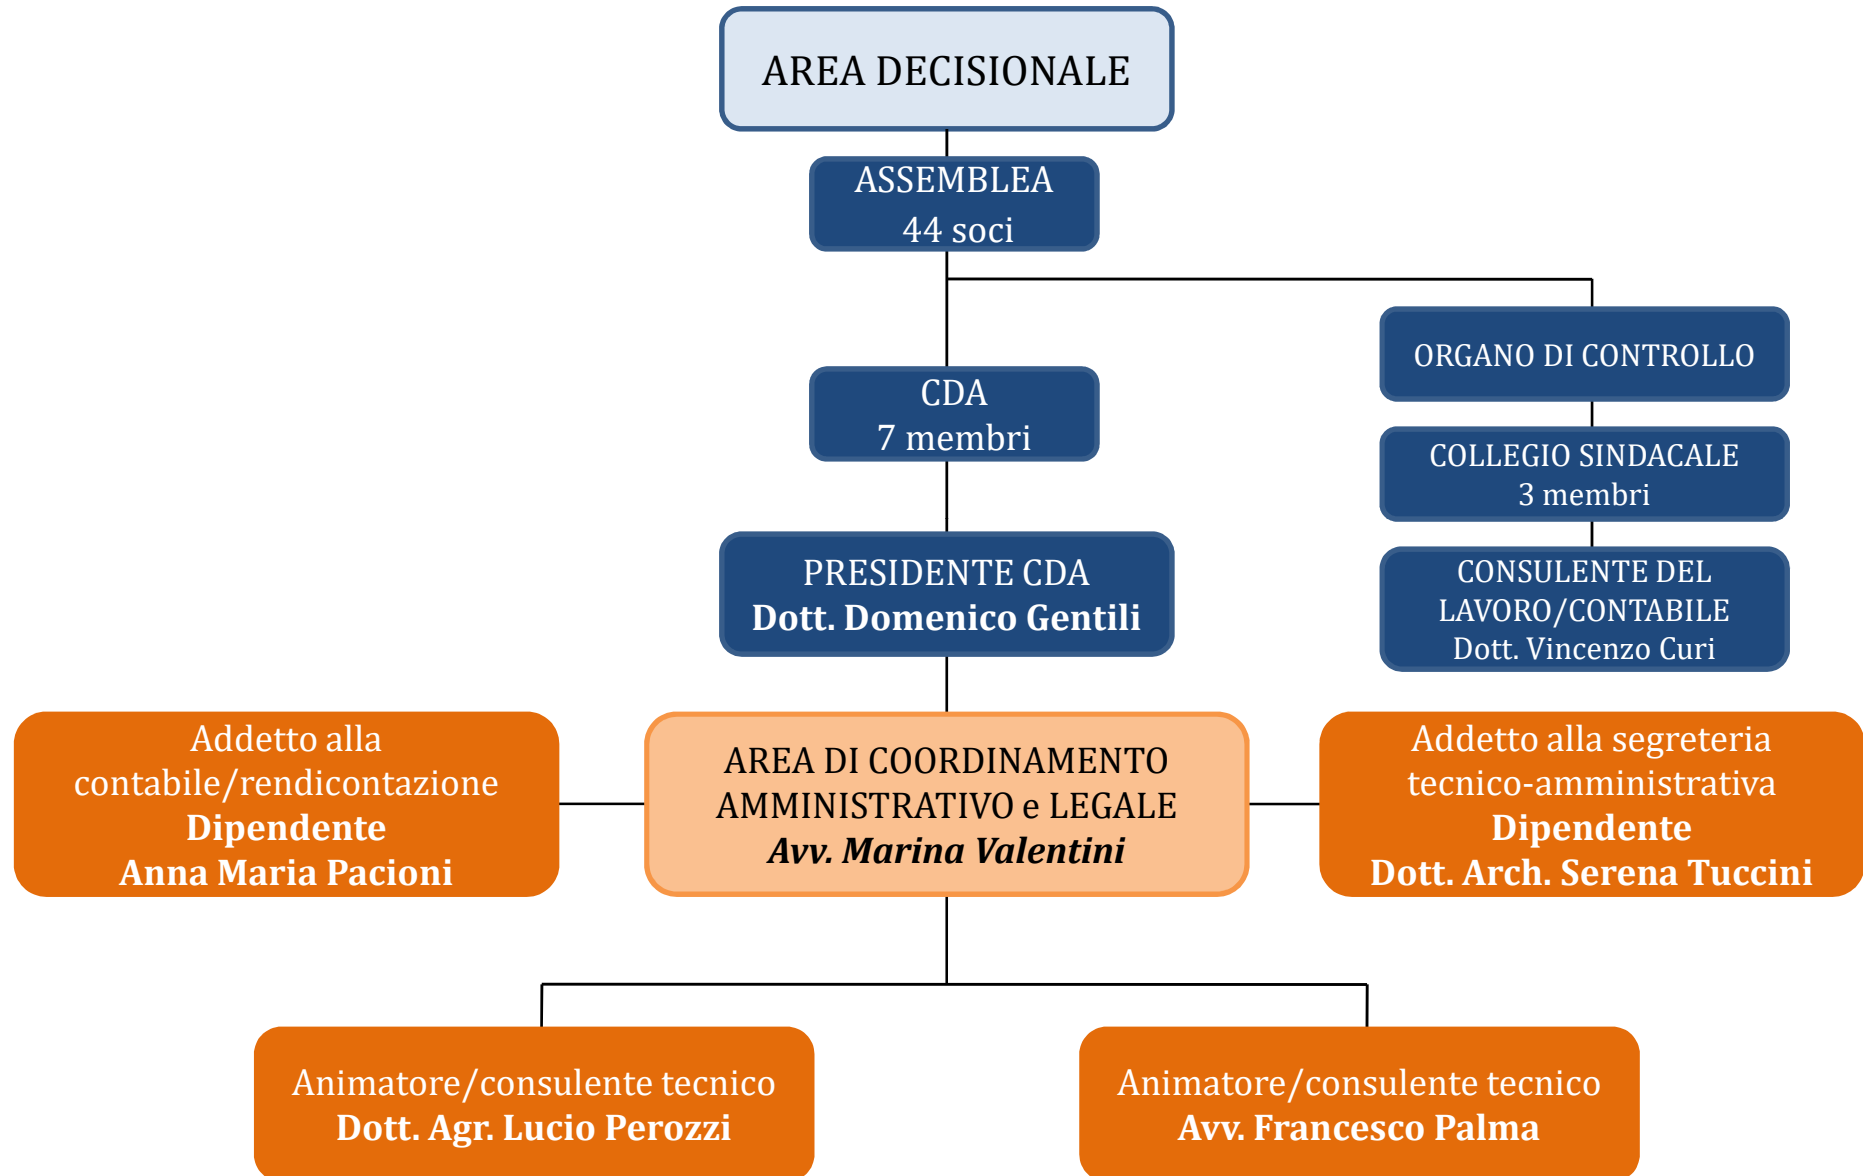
AREA DECISIONALE

ASSEMBLEA
44 soci

ORGANO DI CONTROLLO

CDA
7 membri

COLLEGIO SINDACALE
3 membri

PRESIDENTE CDA
**Dott. Domenico Gentili**

CONSULENTE DEL LAVORO/CONTABILE
Dott. Vincenzo Curi

Addetto alla contabile/rendicontazione
**Dipendente**
**Anna Maria Pacioni**

AREA DI COORDINAMENTO AMMINISTRATIVO e LEGALE
***Avv. Marina Valentini***

Addetto alla segreteria tecnico-amministrativa
**Dipendente**
**Dott. Arch. Serena Tuccini**

Animatore/consulente tecnico
**Dott. Agr. Lucio Perozzi**

Animatore/consulente tecnico
**Avv. Francesco Palma**